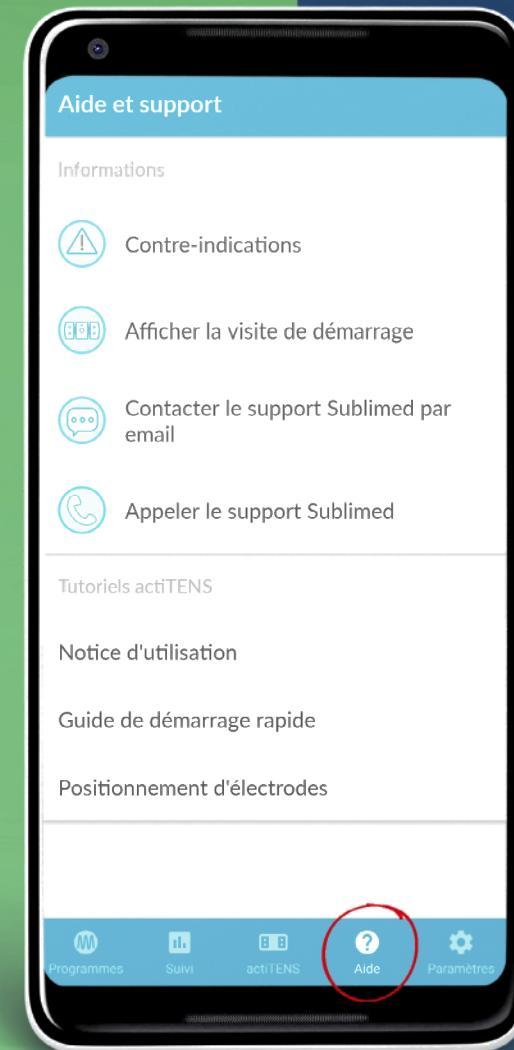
Aide et support

Informations

Contre-indications

Afficher la visite de démarrage

Contacter le support Sublimed par email

Appeler le support Sublimed

Tutoriels actiTENS

Notice d'utilisation

Guide de démarrage rapide

Positionnement d'électrodes

Programmes
Suivi
actiTENS
Aide
Paramètres